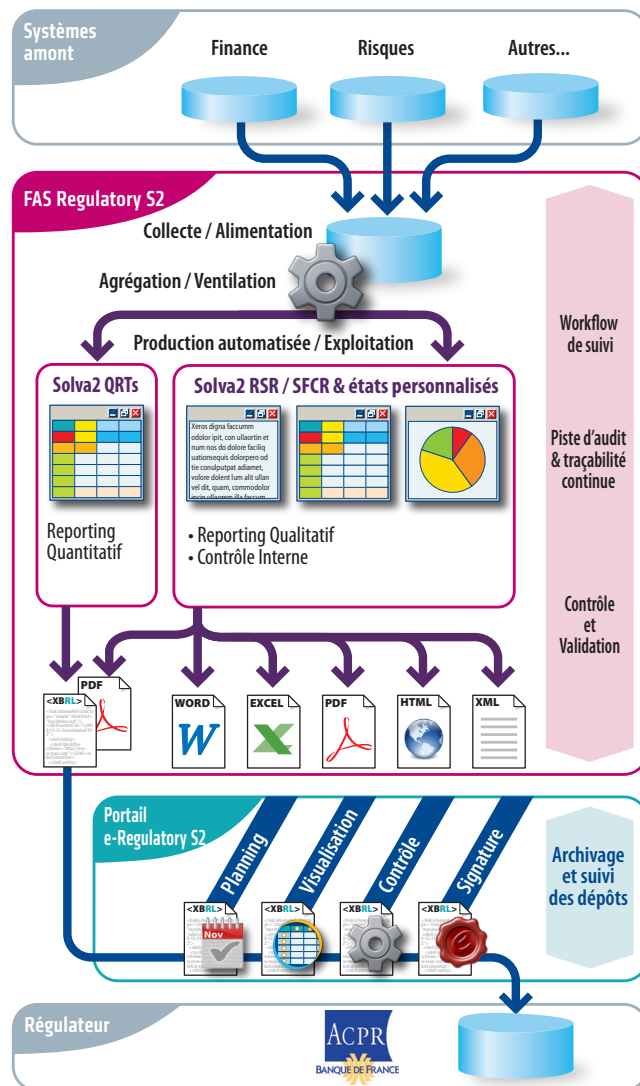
Systèmes amont

Finance

Risques

Autres...

FAS Regulatory S2

Collecte / Alimentation

Agrégation / Ventilation

Production automatisée / Exploitation

Workflow de suivi

Solva2 QRTs

Solva2 RSR / SFCR & états personnalisés

Xeros digna faccumm odolor ipit, con ullaortin et num nos do dolore faciliq uationsequis dolorpero od be conulputpat adiamet, volore dolent lum alit ullan vel dit, quam, commodolor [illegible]

Piste d'audit & traçabilité continue

Reporting Quantitatif

• Reporting Qualitatif
• Contrôle Interne

Contrôle et Validation

<XBRL>

PDF

WORD

EXCEL

PDF

HTML

XML

Portail e-Regulatory S2

Planning

Visualisation

Contrôle

Signature

Archivage et suivi des dépôts

<XBRL>

Nov

<XBRL>

<XBRL>

<XBRL>

Régulateur

ACPR
BANQUE DE FRANCE